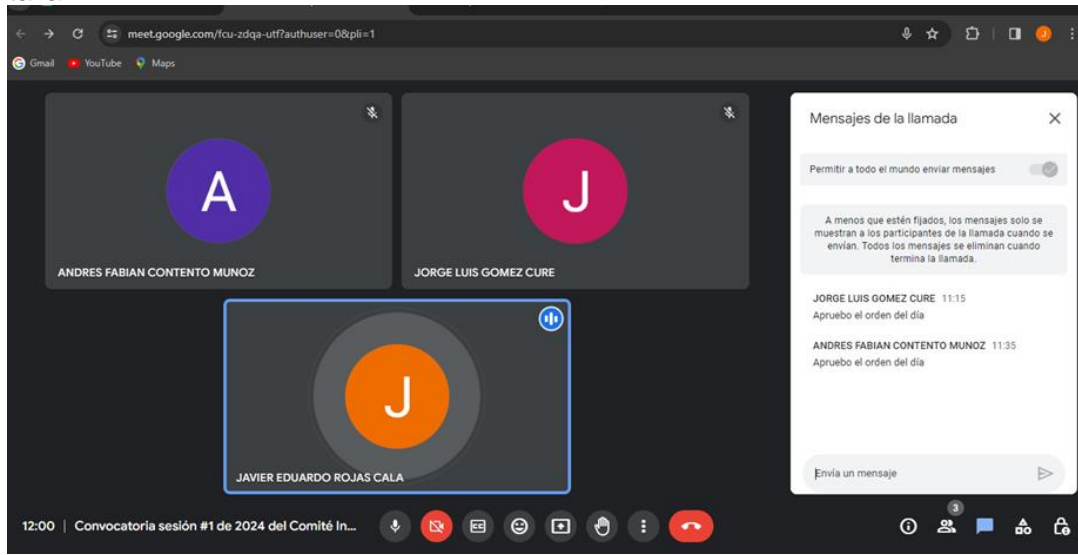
meet.google.com/fcu-zdqa-utf?authuser=0&pli=1

Gmail YouTube Maps

A
ANDRES FABIAN CONTENTO MUNOZ

J
JORGE LUIS GOMEZ CURE

J
JAVIER EDUARDO ROJAS CALA

Mensajes de la llamada

Permitir a todo el mundo enviar mensajes

A menos que estén fijados, los mensajes solo se muestran a los participantes de la llamada cuando se envían. Todos los mensajes se eliminan cuando termina la llamada.

JORGE LUIS GOMEZ CURE 11:15
Apruebo el orden del día

ANDRES FABIAN CONTENTO MUNOZ 11:35
Apruebo el orden del día

Envía un mensaje

12:00 | Convocatoria sesión #1 de 2024 del Comité In...

3